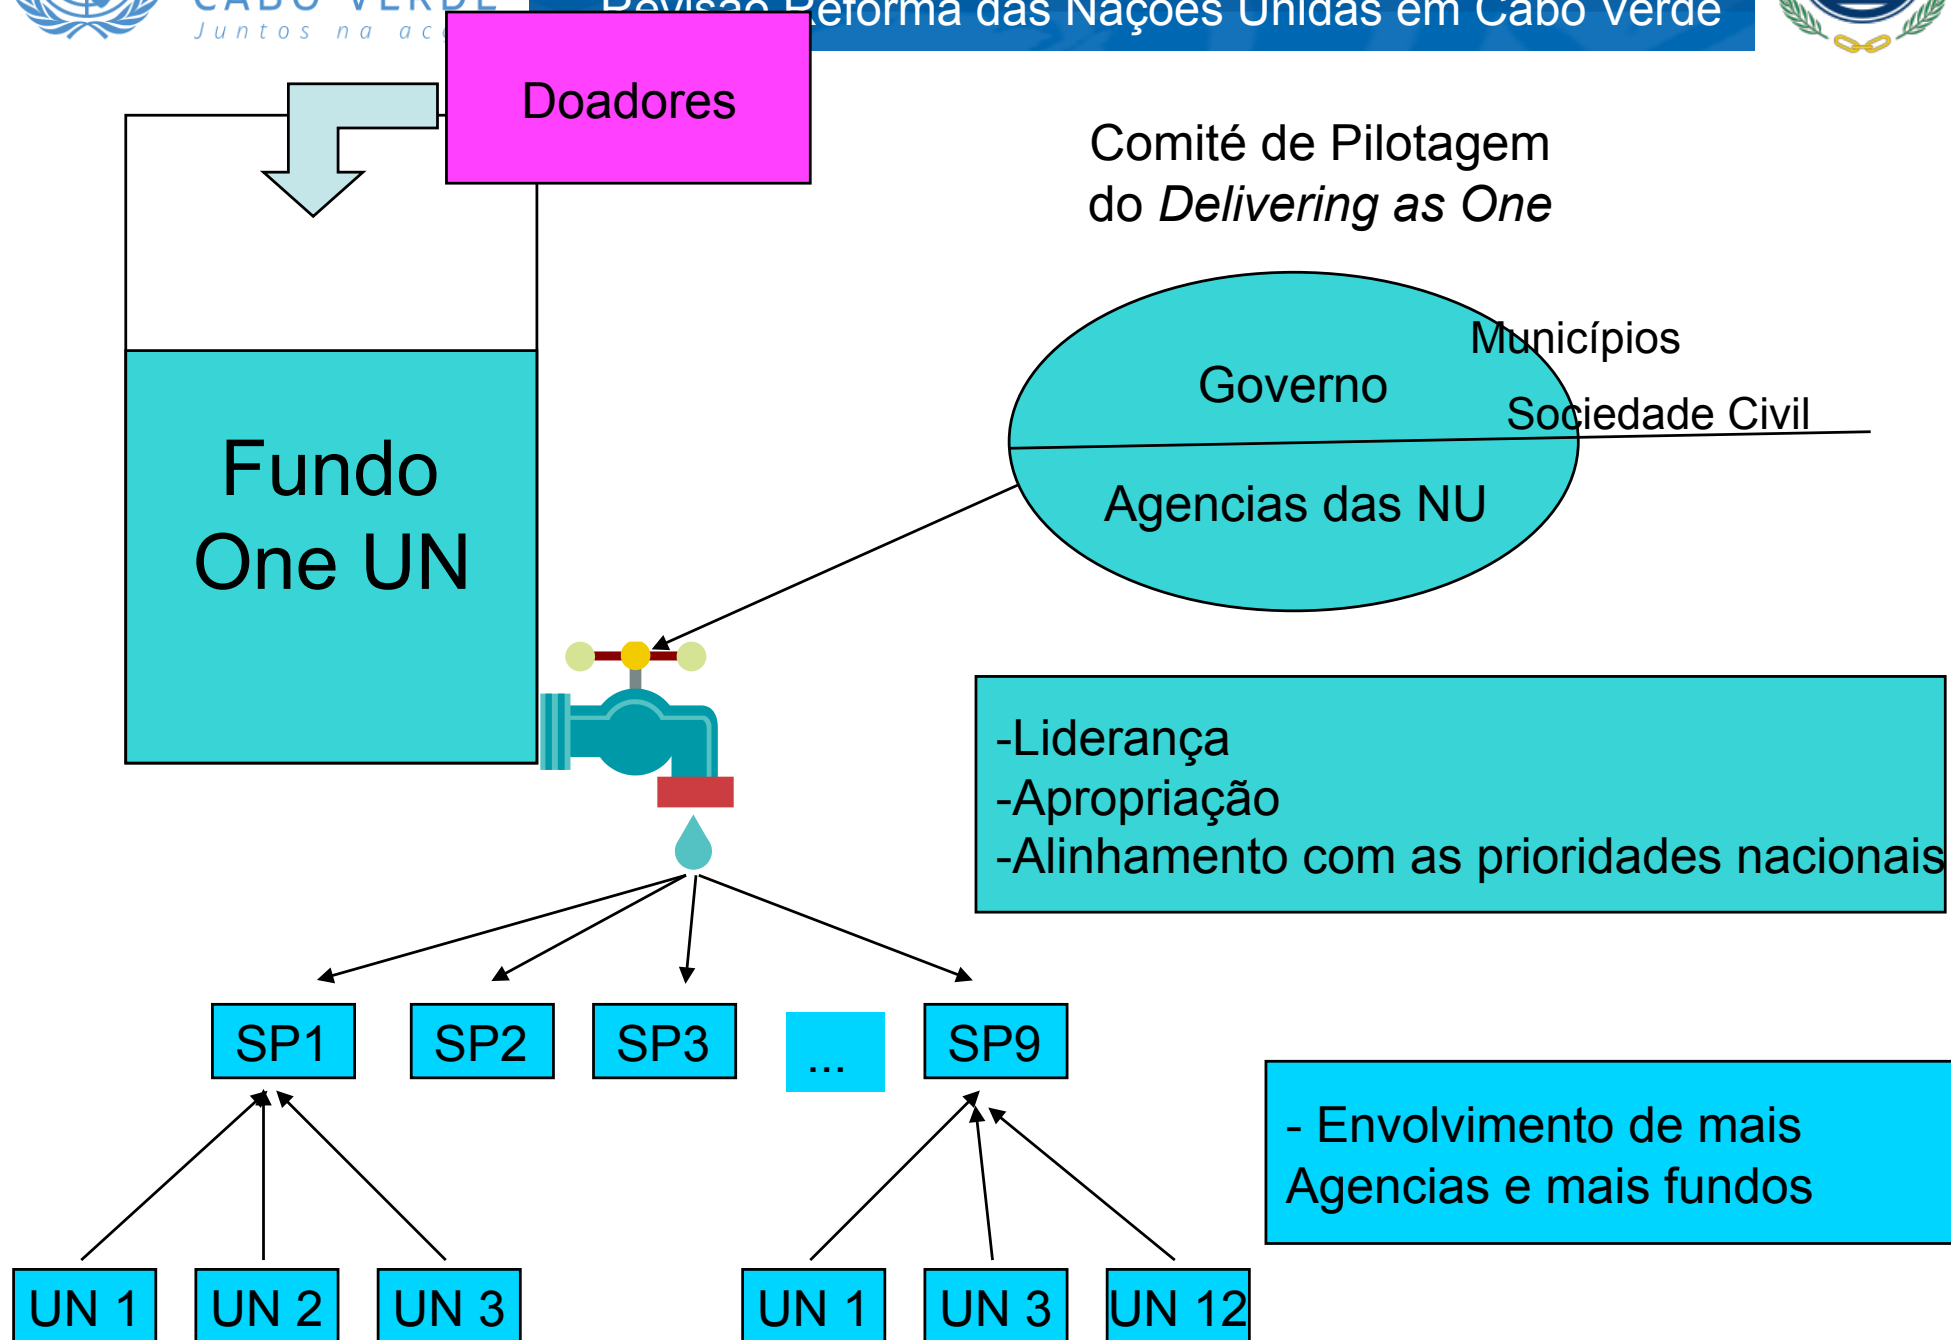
CABO VERDE
Juntos na ac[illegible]

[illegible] Reforma das Nações Unidas em Cabo Verde

Doadores

Comité de Pilotagem do *Delivering as One*

Municípios

Governo

Sociedade Civil

Agencias das NU

Fundo One UN

-Liderança
-Apropriação
-Alinhamento com as prioridades nacionais

SP1

SP2

SP3

...

SP9

- Envolvimento de mais Agencias e mais fundos

UN 1

UN 2

UN 3

UN 1

UN 3

UN 12